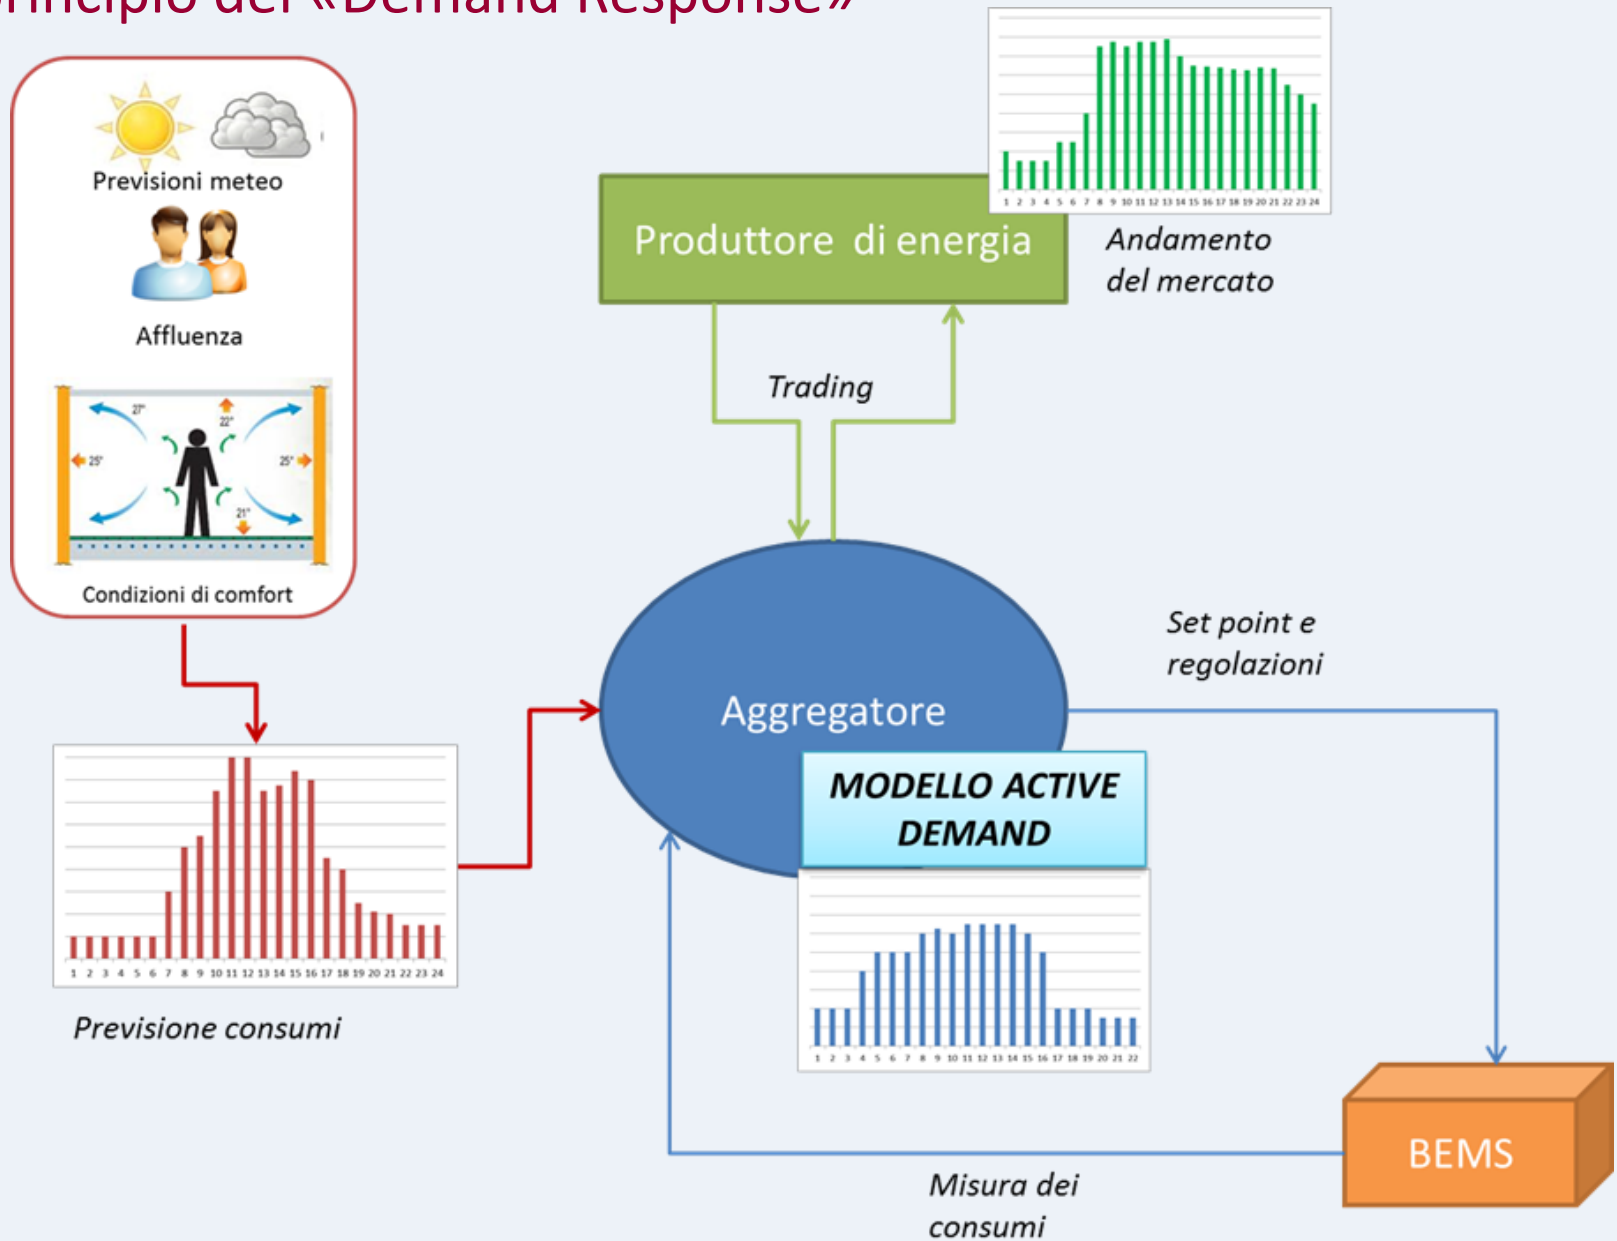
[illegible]incipio del «Demand Response»

Previsioni meteo

Affluenza

27° 22° 25° 25° 21°

Condizioni di comfort

1 2 3 4 5 6 7 8 9 10 11 12 13 14 15 16 17 18 19 20 21 22 23 24

Previsione consumi

1 2 3 4 5 6 7 8 9 10 11 12 13 14 15 16 17 18 19 20 21 22 23 24

Produttore di energia

Andamento del mercato

Trading

Aggregatore

Set point e regolazioni

MODELLO ACTIVE DEMAND

1 2 3 4 5 6 7 8 9 10 11 12 13 14 15 16 17 18 19 20 21 22

BEMS

Misura dei consumi